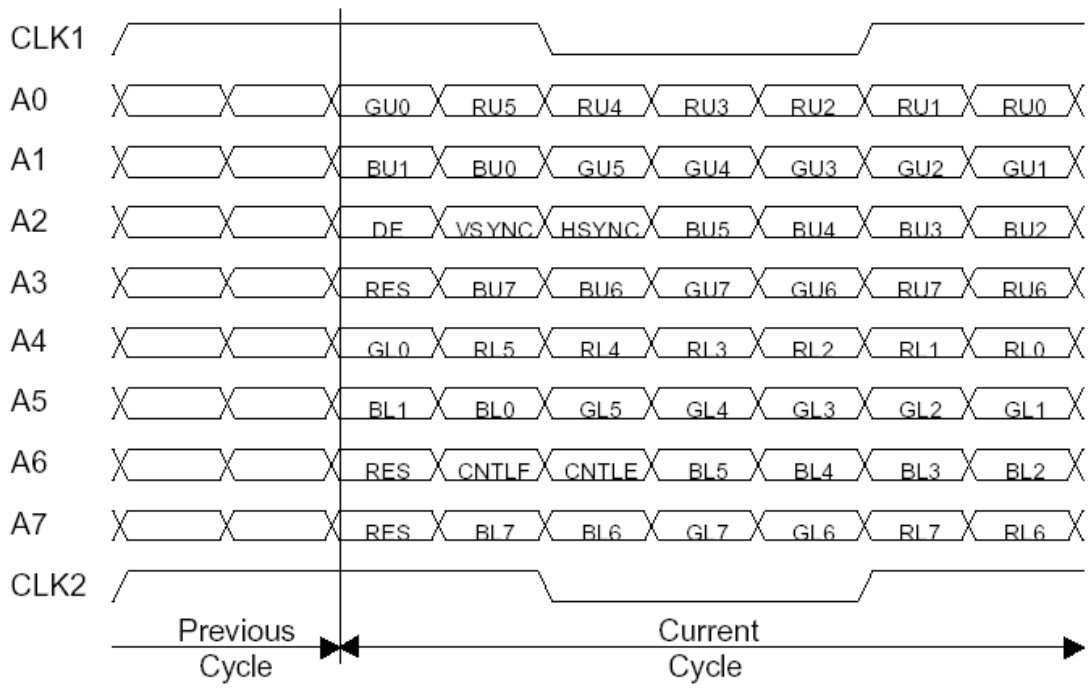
CLK1

A0 GU0 RU5 RU4 RU3 RU2 RU1 RU0

A1 BU1 BU0 GU5 GU4 GU3 GU2 GU1

A2 DE VSYNC HSYNC BU5 BU4 BU3 BU2

A3 RES BU7 BU6 GU7 GU6 RU7 RU6

A4 GL0 RL5 RL4 RL3 RL2 RL1 RL0

A5 BL1 BL0 GL5 GL4 GL3 GL2 GL1

A6 RES CNTLF CNTLE BL5 BL4 BL3 BL2

A7 RES BL7 BL6 GL7 GL6 RL7 RL6

CLK2

Previous Cycle

Current Cycle